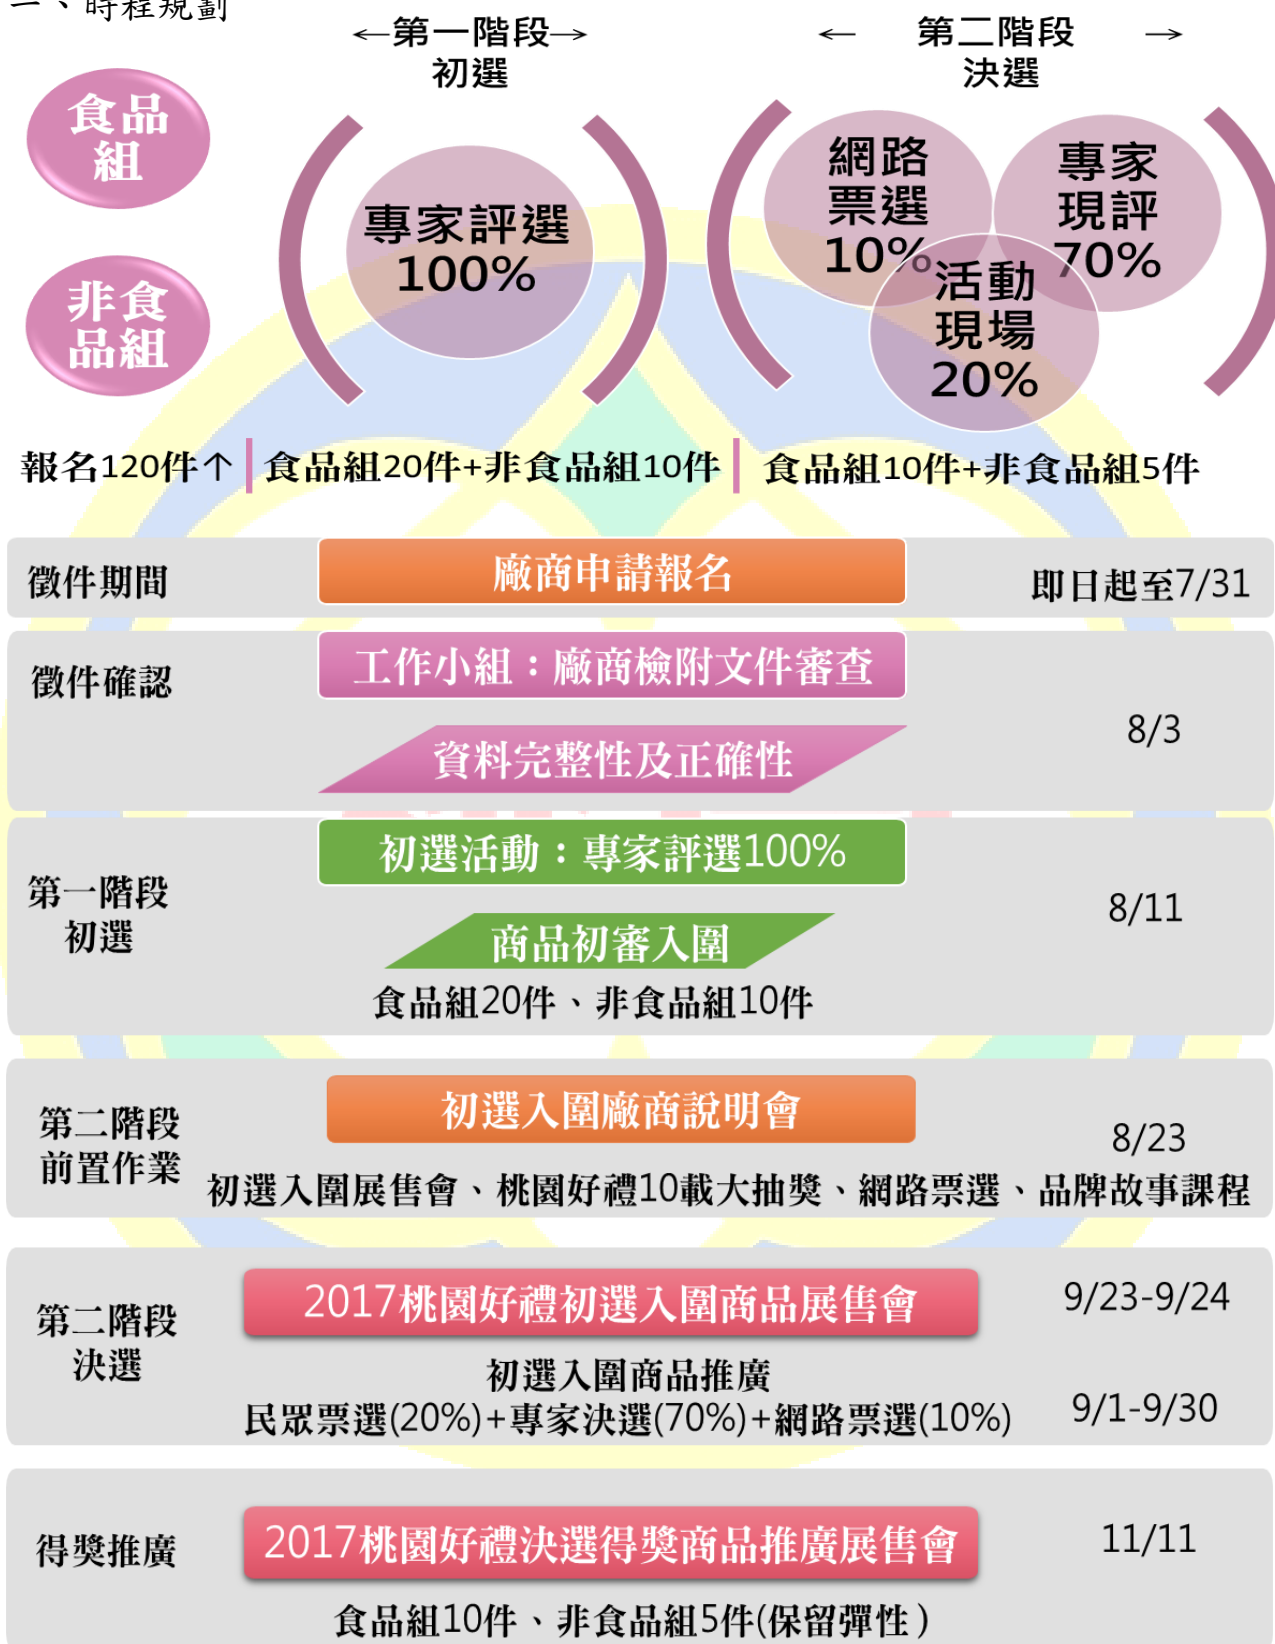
二、時程規劃

←第一階段→
初選

← 第二階段 →
決選

食品組

非食品組

專家評選
100%

網路票選
10%

專家現評
70%

活動現場
20%

報名120件↑ | 食品組20件+非食品組10件 | 食品組10件+非食品組5件

徵件期間
廠商申請報名
即日起至7/31

徵件確認
工作小組：廠商檢附文件審查
資料完整性及正確性
8/3

第一階段
初選
初選活動：專家評選100%
商品初審入圍
食品組20件、非食品組10件
8/11

第二階段
前置作業
初選入圍廠商說明會
8/23
初選入圍展售會、桃園好禮10載大抽獎、網路票選、品牌故事課程

第二階段
決選
2017桃園好禮初選入圍商品展售會
9/23-9/24
初選入圍商品推廣
民眾票選(20%)+專家決選(70%)+網路票選(10%)
9/1-9/30

得獎推廣
2017桃園好禮決選得獎商品推廣展售會
11/11
食品組10件、非食品組5件(保留彈性)